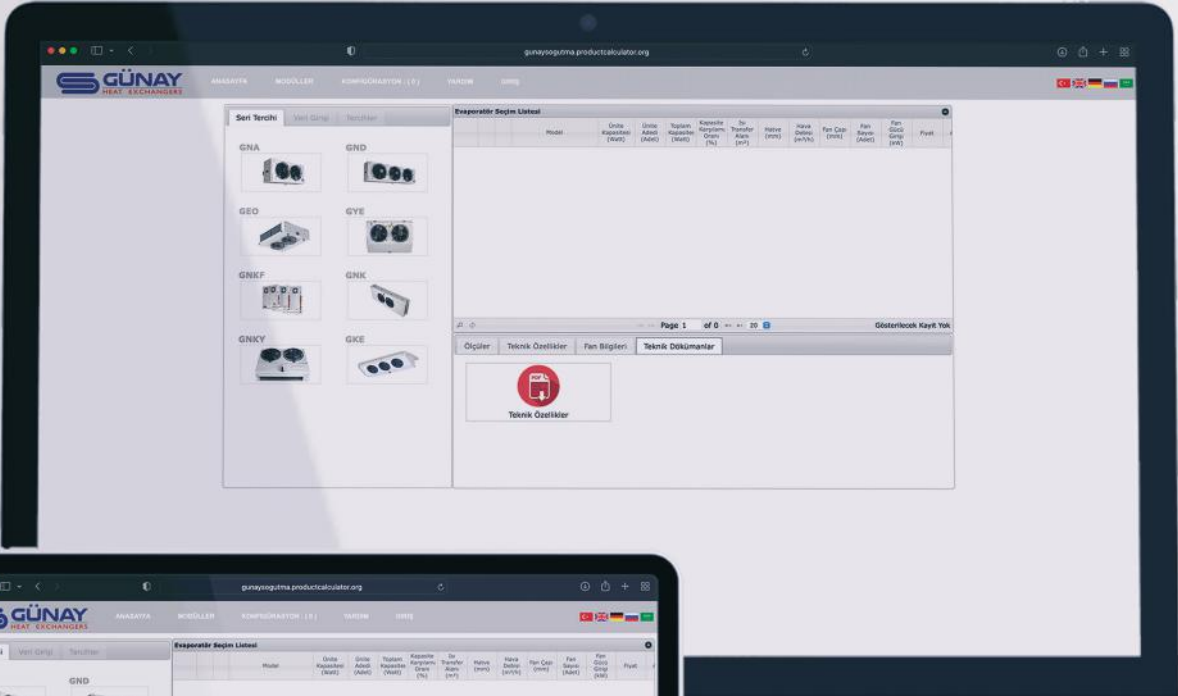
gunaysogutma.productcalculator.org

GÜNAY HEAT EXCHANGERS

ANASAYFA MODÜLLER KONFİGÜRASYON (0) YARDIM GİRİŞ

Seri Tercihi Veri Girişi Tercihler

GNA GND
GEO GYE
GNKF GNK
GNKY GKE

Evaporatör Seçim Listesi

| Model | Ünite Kapasitesi (Watt) | Ünite Adedi (Adet) | Toplam Kapasite (Watt) | Kapasite Karşılama Oranı (%) | Isı Transfer Alanı (m²) | Hatve (mm) | Hava Debisi (m³/h) | Fan Çapı (mm) | Fan Sayısı (Adet) | Fan Gücü Girişi (kW) | Fiyat |
|---|---|---|---|---|---|---|---|---|---|---|---|

Page 1 of 0 20 Gösterilecek Kayıt Yok

Ölçüler Teknik Özellikler Fan Bilgileri Teknik Dökümanlar

PDF

Teknik Özellikler

gunaysogutma.productcalculator.org

GÜNAY HEAT EXCHANGERS

ANASAYFA MODÜLLER KONFİGÜRASYON (0) YARDIM GİRİŞ

Veri Girişi Tercihler

GND

Evaporatör Seçim Listesi

| Model | Ünite Kapasitesi (Watt) | Ünite Adedi (Adet) | Toplam Kapasite (Watt) | Kapasite Karşılama Oranı (%) | Isı Transfer Alanı (m²) | Hatve (mm) | Hava Debisi (m³/h) | Fan Çapı (mm) | Fan Sayısı (Adet) | Fan Gücü Girişi (kW) | Fiyat |
|---|---|---|---|---|---|---|---|---|---|---|---|